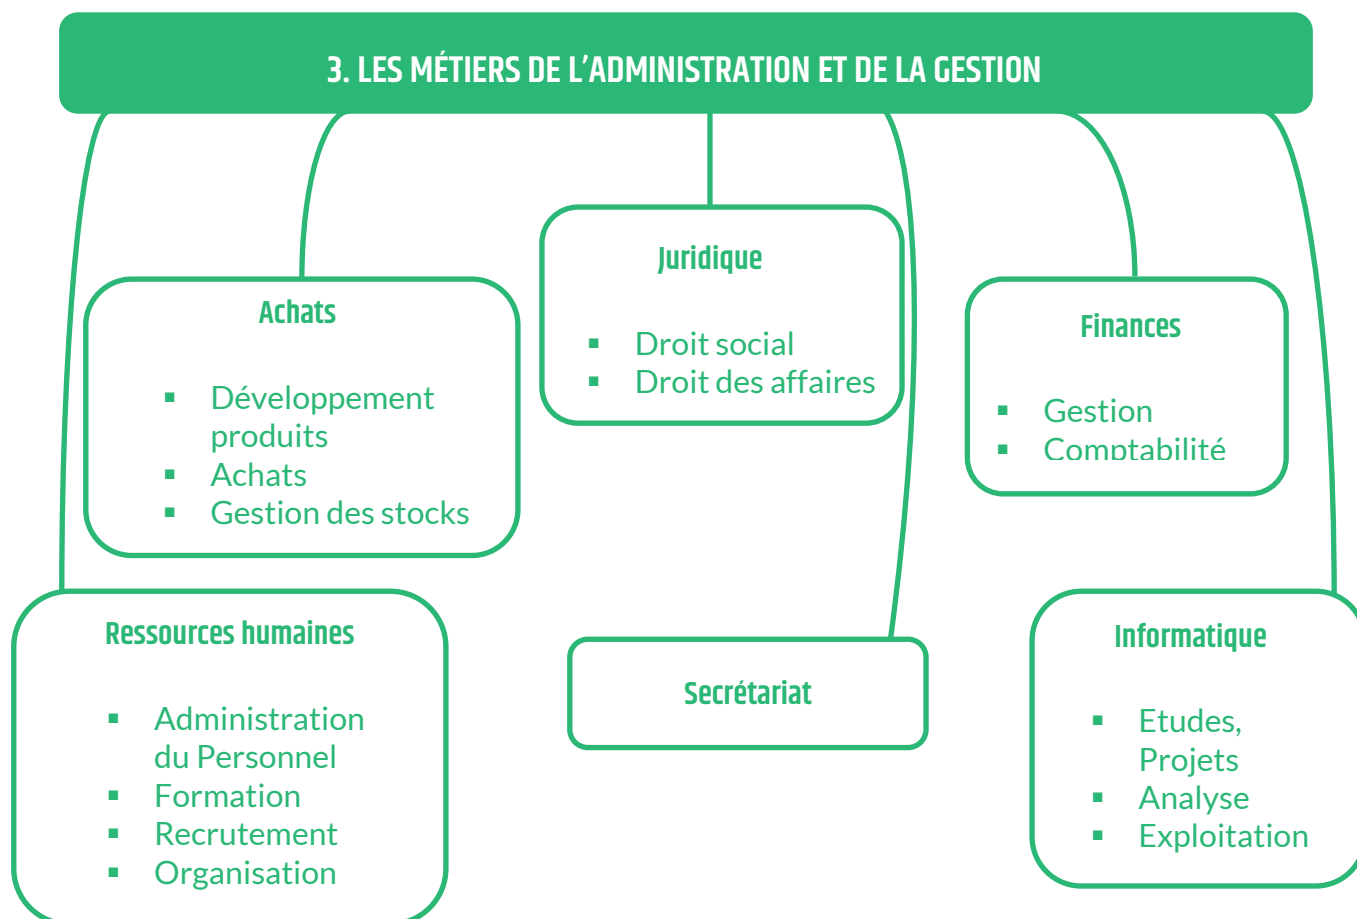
3. LES MÉTIERS DE L'ADMINISTRATION ET DE LA GESTION

Achats

- Développement produits
- Achats
- Gestion des stocks

Juridique

- Droit social
- Droit des affaires

Finances

- Gestion
- Comptabilité

Ressources humaines

- Administration du Personnel
- Formation
- Recrutement
- Organisation

Secrétariat

Informatique

- Etudes, Projets
- Analyse
- Exploitation